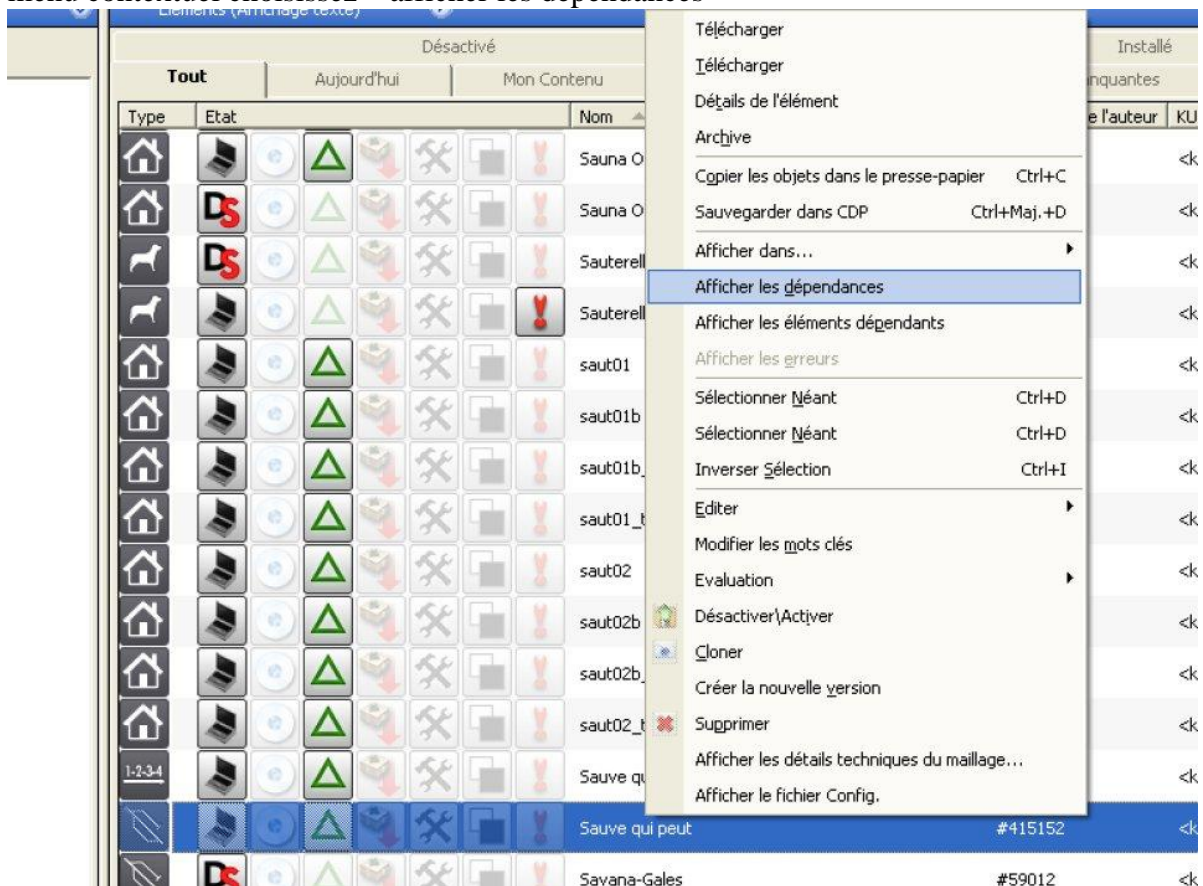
Éléments (Affichage texte)

Désactivé

Installé

Tout

Aujourd'hui

Mon Contenu

nquantes

Type

Etat

Nom

e l'auteur

KU

Sauna O

Sauna O

Sauterell

Sauterell

saut01

saut01b

saut01b_

saut01_t

saut02

saut02b

saut02b_

saut02_t

Sauve qu

Sauve qui peut

#415152

Savana-Gales

#59012

<k

Télécharger

Télécharger

Détails de l'élément

Archive

Copier les objets dans le presse-papier Ctrl+C

Sauvegarder dans CDP Ctrl+Maj.+D

Afficher dans...

Afficher les dépendances

Afficher les éléments dépendants

Afficher les erreurs

Sélectionner Néant Ctrl+D

Sélectionner Néant Ctrl+D

Inverser Sélection Ctrl+I

Editer

Modifier les mots clés

Evaluation

Désactiver\Activer

Cloner

Créer la nouvelle version

Supprimer

Afficher les détails techniques du maillage...

Afficher le fichier Config.